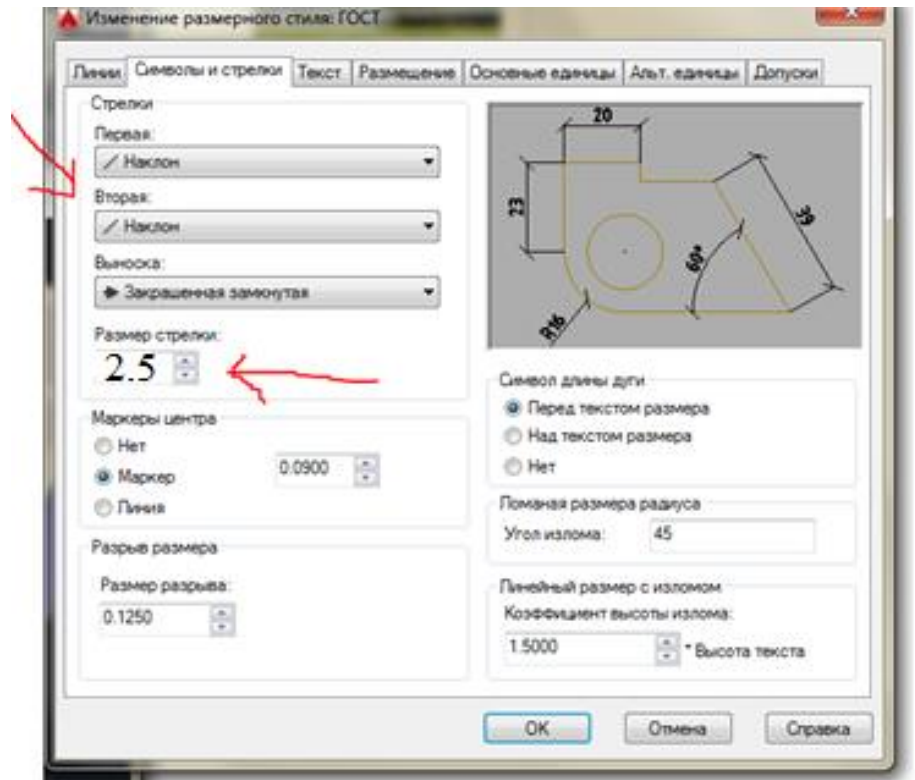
Изменение размерного стиля: ГОСТ

Линии | Символы и стрелки | Текст | Размещение | Основные единицы | Альт. единицы | Допуски

Стрелки
Первая:
Наклон
Вторая:
Наклон
Выноска:
Закрашенная замкнутая
Размер стрелки:
2.5

20
23
35
60°
R16

Символ длины дуги
Перед текстом размера
Над текстом размера
Нет

Маркеры центра
Нет
Маркер
Линия
0.0900

Ломаная размера радиуса
Угол излома: 45

Разрыв размера
Размер разрыва:
0.1250

Линейный размер с изломом
Коэффициент высоты излома:
1.5000 * Высота текста

OK | Отмена | Справка